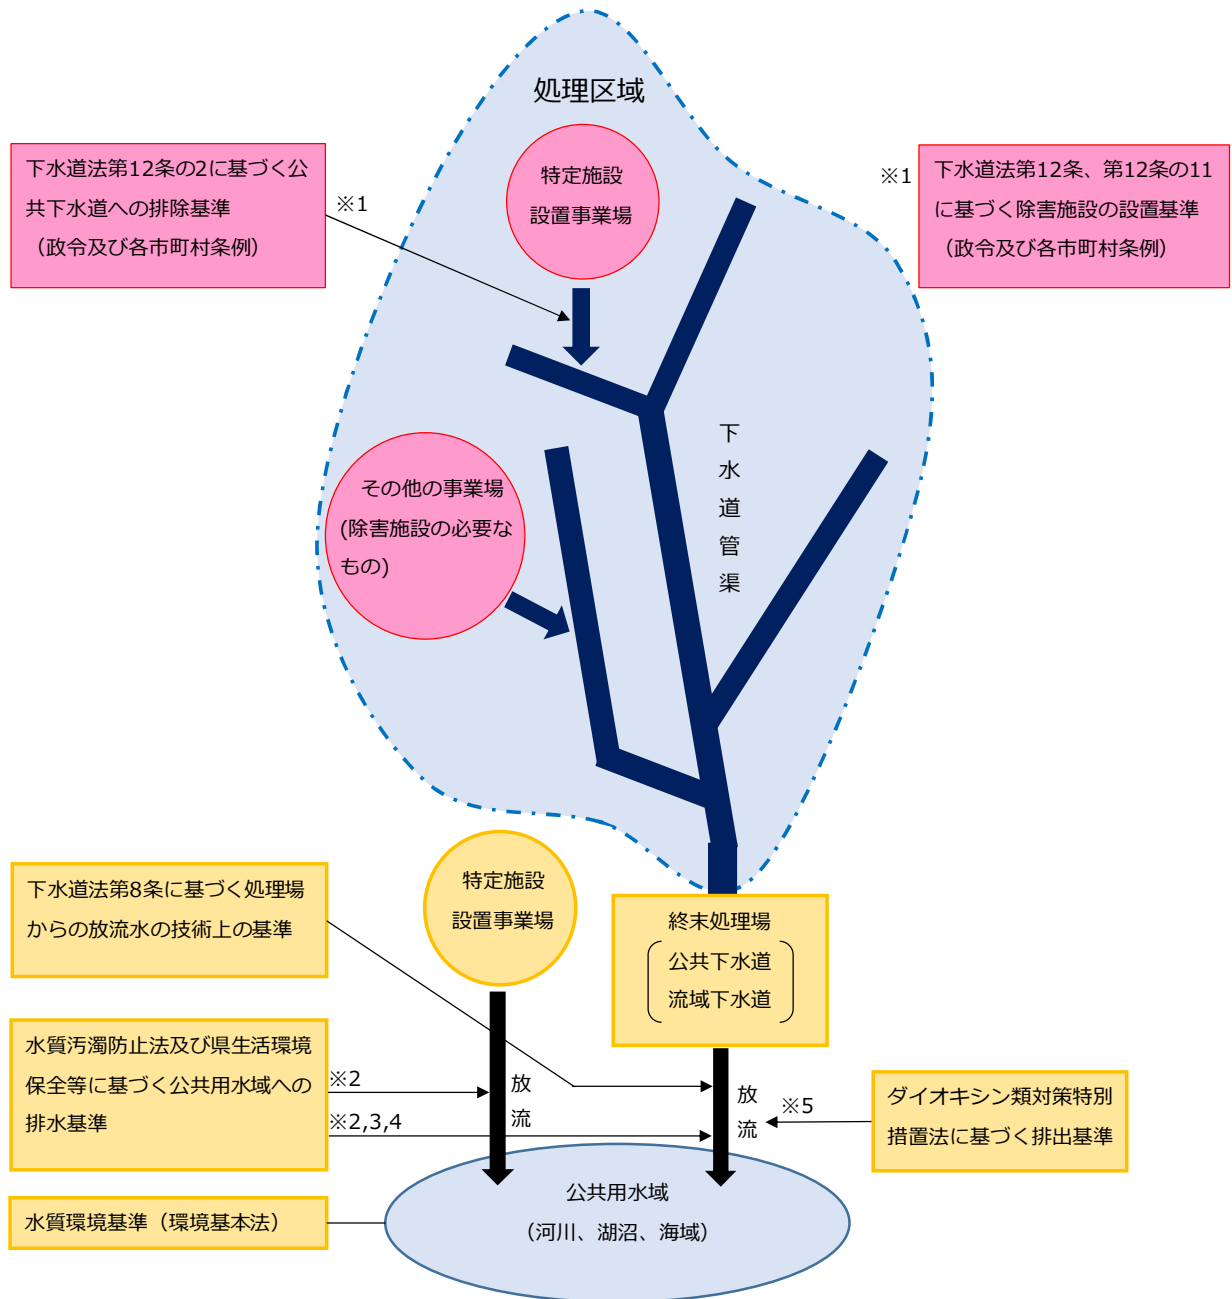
処理区域

下水道法第12条の2に基づく公共下水道への排除基準（政令及び各市町村条例）

※1

特定施設設置事業場

※1

下水道法第12条、第12条の11に基づく除害施設の設置基準（政令及び各市町村条例）

下水道管渠

その他の事業場(除害施設の必要なもの)

特定施設設置事業場

下水道法第8条に基づく処理場からの放流水の技術上の基準

終末処理場
公共下水道
流域下水道

水質汚濁防止法及び県生活環境保全等に基づく公共用水域への排水基準

※2

※2,3,4

放流

放流

※5

ダイオキシン類対策特別措置法に基づく排出基準

公共用水域
（河川、湖沼、海域）

水質環境基準（環境基本法）